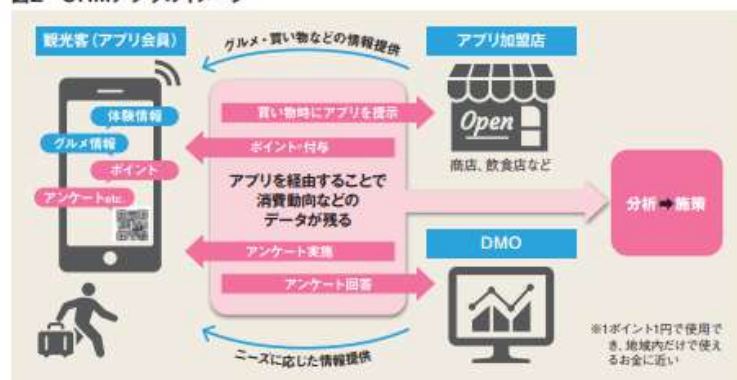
図2 CRMアプリのイメージ

観光客（アプリ会員）

グルメ・買い物などの情報提供

アプリ加盟店

体験情報

グルメ情報

ポイント

アンケートetc.

買い物時にアプリを提示

ポイント※付与

Open

商店、飲食店など

アプリを経由することで消費動向などのデータが残る

分析➡施策

アンケート実施

アンケート回答

DMO

ニーズに応じた情報提供

※1ポイント1円で使用でき、地域内だけで使えるお金に近い